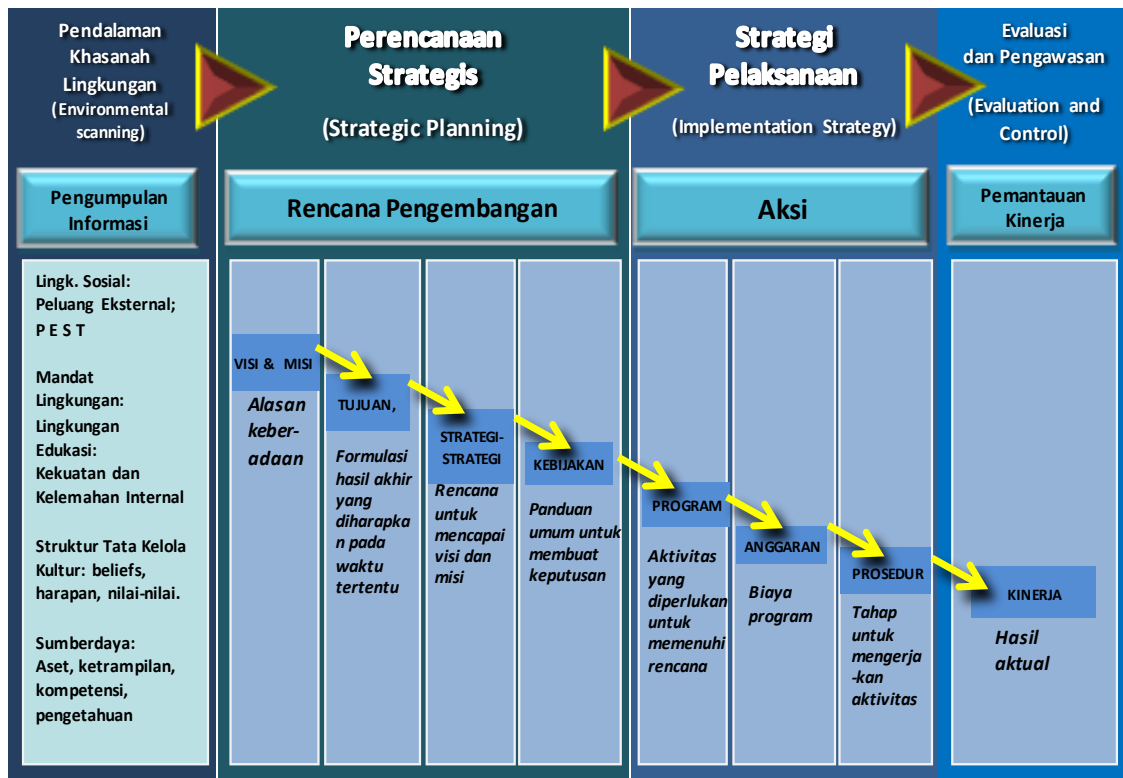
Pendalaman Khasanah Lingkungan (Environmental scanning)

Perencanaan Strategis

(Strategic Planning)

Strategi Pelaksanaan

(Implementation Strategy)

Evaluasi dan Pengawasan

(Evaluation and Control)

Pengumpulan Informasi

Rencana Pengembangan

Aksi

Pemantauan Kinerja

Lingk. Sosial: Peluang Eksternal; P E S T

Mandat Lingkungan: Lingkungan Edukasi: Kekuatan dan Kelemahan Internal

Struktur Tata Kelola Kultur: beliefs, harapan, nilai-nilai.

Sumberdaya: Aset, ketrampilan, kompetensi, pengetahuan

VISI & MISI

Alasan keber-adaan

TUJUAN,

Formulasi hasil akhir yang diharapkan pada waktu tertentu

STRATEGI-STRATEGI

Rencana untuk mencapai visi dan misi

KEBIJAKAN

Panduan umum untuk membuat keputusan

PROGRAM

Aktivitas yang diperlukan untuk memenuhi rencana

ANGGARAN

Biaya program

PROSEDUR

Tahap untuk mengerja-kan aktivitas

KINERJA

Hasil aktual